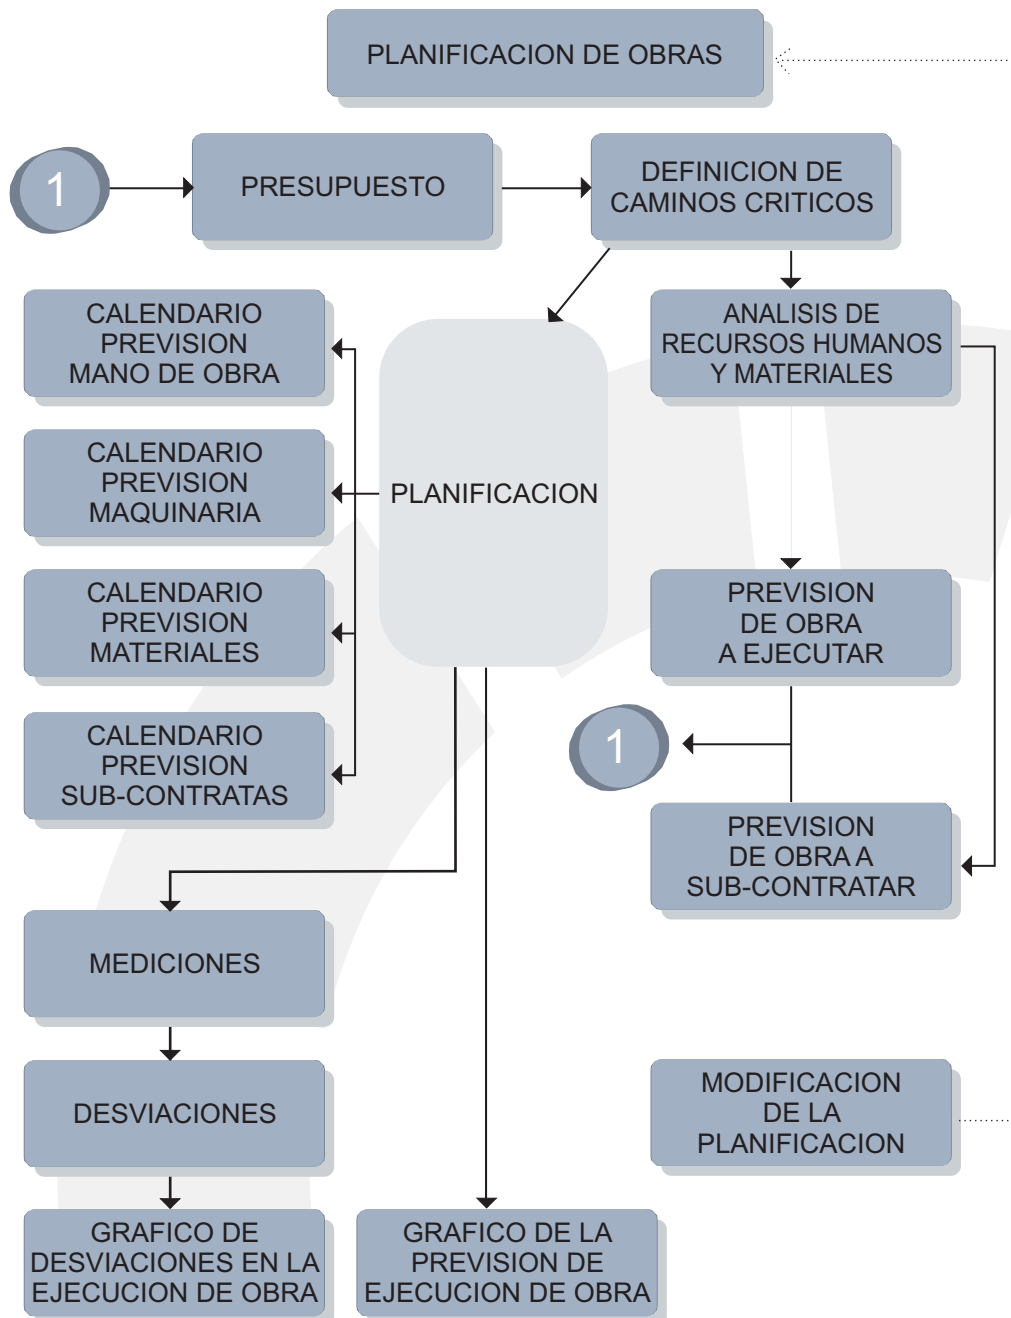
PLANIFICACION DE OBRAS

1

PRESUPUESTO

DEFINICION DE CAMINOS CRITICOS

CALENDARIO PREVISION MANO DE OBRA

ANALISIS DE RECURSOS HUMANOS Y MATERIALES

CALENDARIO PREVISION MAQUINARIA

PLANIFICACION

CALENDARIO PREVISION MATERIALES

PREVISION DE OBRA A EJECUTAR

1

CALENDARIO PREVISION SUB-CONTRATAS

PREVISION DE OBRA A SUB-CONTRATAR

MEDICIONES

DESVIACIONES

MODIFICACION DE LA PLANIFICACION

GRAFICO DE DESVIACIONES EN LA EJECUCION DE OBRA

GRAFICO DE LA PREVISION DE EJECUCION DE OBRA